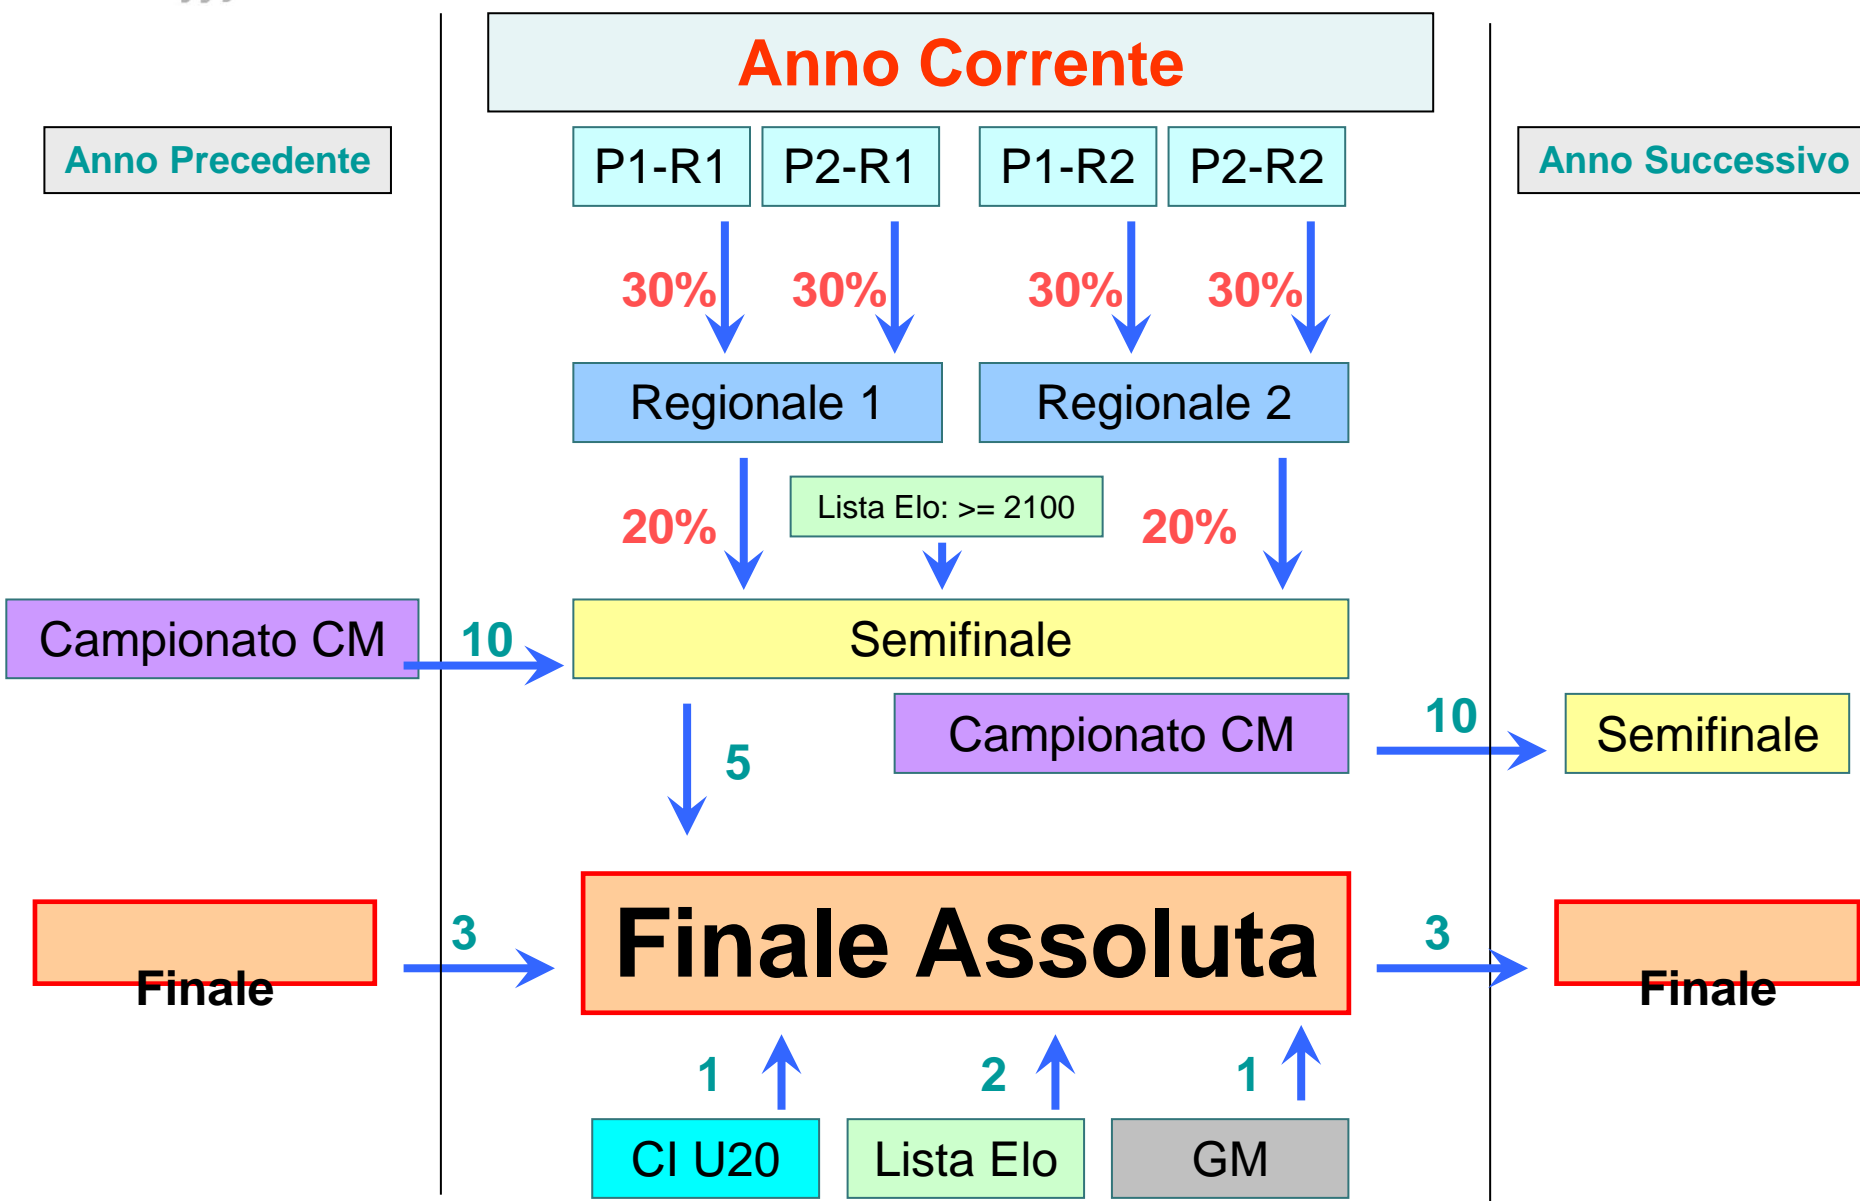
Anno Corrente

Anno Precedente

P1-R1 P2-R1 P1-R2 P2-R2

Anno Successivo

30% 30% 30% 30%

Regionale 1

Regionale 2

20%

Lista Elo: >= 2100

20%

Campionato CM

10

Semifinale

Campionato CM

10

Semifinale

5

Finale

3

Finale Assoluta

3

Finale

1 2 1

CI U20

Lista Elo

GM